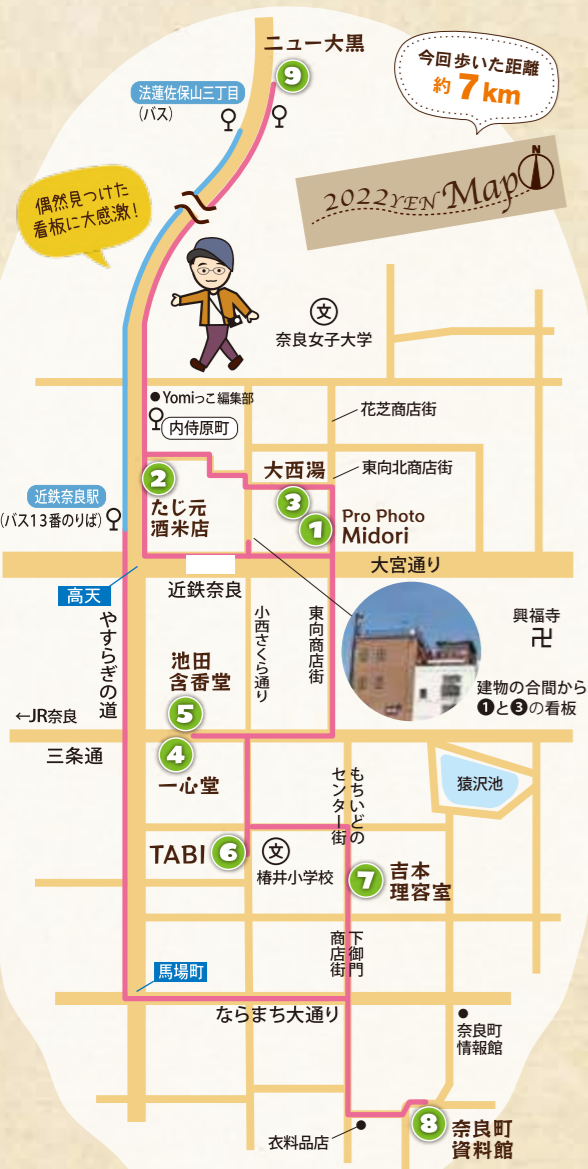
ニュー大黒
9
今回歩いた距離
約 7 km
法蓮佐保山三丁目
(バス)
2022YEN Map
偶然見つけた看板に大感激!
文
奈良女子大学
● Yomiっこ編集部
内侍原町
花芝商店街
大西湯
東向北商店街
2
たじ元酒米店
3
1
Pro Photo Midori
近鉄奈良駅
(バス13番のりば)
大宮通り
高天
近鉄奈良
小西さくら通り
東向商店街
興福寺
卍
やすらぎの道
池田含香堂
5
建物の合間から❶と❸の看板
←JR奈良
三条通
4
一心堂
もちいどのセンター街
猿沢池
TABI
6
文
椿井小学校
7
吉本理容室
下御門商店街
馬場町
ならまち大通り
●
奈良町情報館
衣料品店
8
奈良町資料館